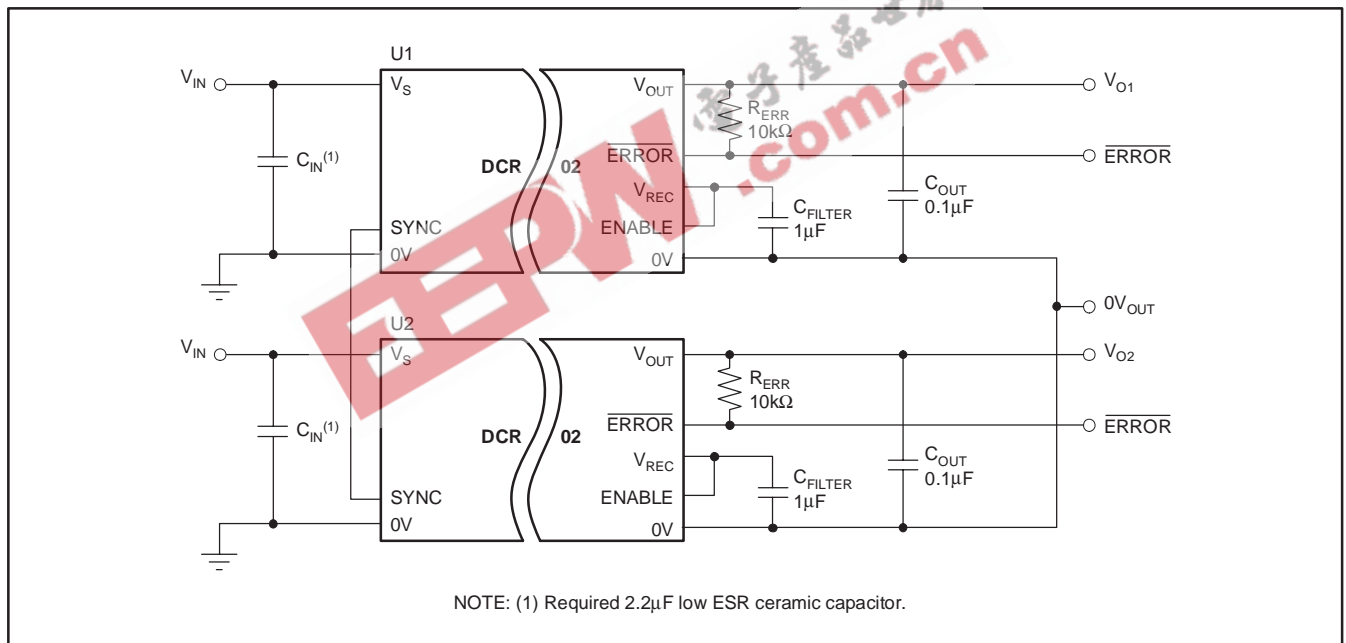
U1

$V_{IN}$

$V_S$

DCR

02

$V_{OUT}$

$R_{ERR}$ 10kΩ

$V_{O1}$

$C_{IN}^{(1)}$

$\overline{ERROR}$

$\overline{ERROR}$

$V_{REC}$

$C_{OUT}$ 0.1µF

$C_{FILTER}$ 1µF

SYNC

ENABLE

0V

0V

$0V_{OUT}$

U2

$V_{IN}$

$V_S$

$V_{OUT}$

$V_{O2}$

$R_{ERR}$ 10kΩ

$C_{IN}^{(1)}$

DCR

02

$\overline{ERROR}$

$\overline{ERROR}$

$V_{REC}$

$C_{OUT}$ 0.1µF

$C_{FILTER}$ 1µF

SYNC

ENABLE

0V

0V

NOTE: (1) Required 2.2µF low ESR ceramic capacitor.

EEPW .com.cn